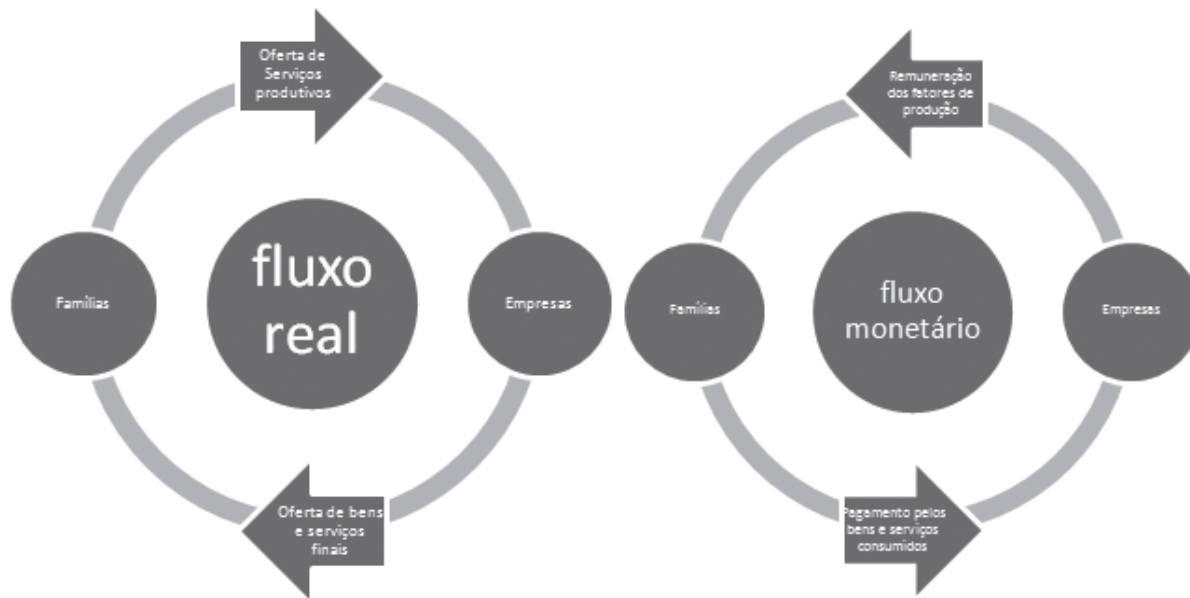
Oferta de Serviços produtivos

Famílias

fluxo real

Empresas

Oferta de bens e serviços finais

Remuneração dos fatores de produção

Famílias

fluxo monetário

Empresas

Pagamento pelos bens e serviços consumidos